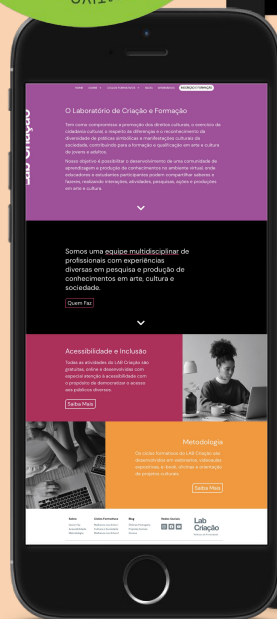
O Laboratório de Criação e Formação

Tem como compromisso a promoção dos direitos culturais, o exercício da cidadania cultural, o respeito às diferenças e o reconhecimento da diversidade de práticas artísticas e manifestações culturais da sociedade, contribuindo para a formação e qualificação em arte e cultura de jovens e adultos.

Nesse objetivo é possibilitar o desenvolvimento de uma comunidade de aprendizagem e produção de conhecimentos no ambiente virtual, onde educadores e estudantes participantes possam compartilhar saberes e fazeres, realizando interações, atividades, pesquisas, ações e produções em arte e cultura.

Somos uma equipe multidisciplinar de profissionais com experiências diversas em pesquisa e produção de conhecimentos em arte, cultura e sociedade.

Quem Faz

Acessibilidade e Inclusão

Todas as atividades do LAB Criação são gratuitas, online e desenvolvidas com especial atenção à acessibilidade com o propósito de democratizar o acesso aos públicos diversos.

Saiba Mais

Metodologia

Os cursos formativos do LAB Criação são desenvolvidos em plataforma, videoaulas, expositivas e lives, oficinas e orientação de projetos culturais.

Saiba Mais

Lab Criação

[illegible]